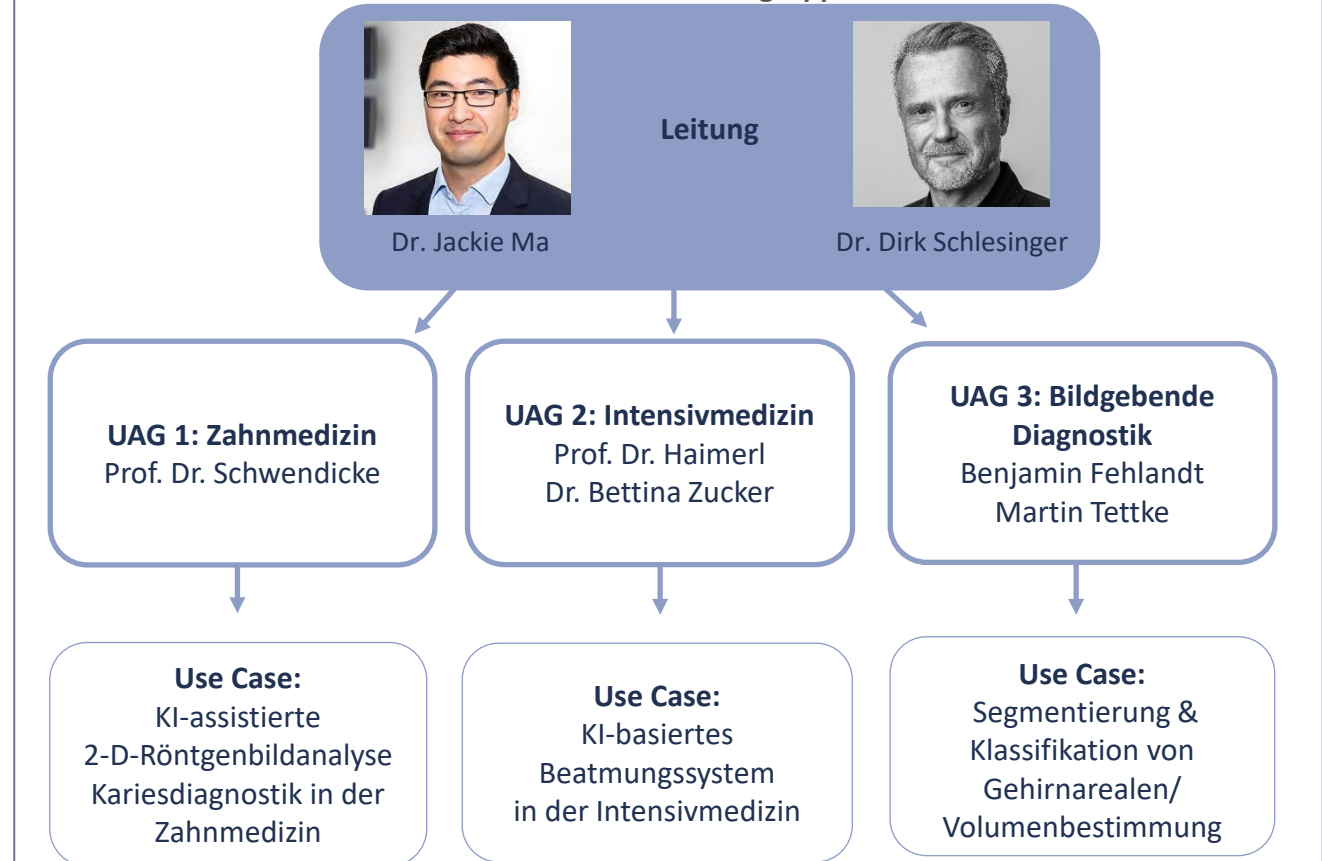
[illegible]

Leitung

Dr. Jackie Ma

Dr. Dirk Schlesinger

UAG 1: Zahnmedizin
Prof. Dr. Schwendicke

UAG 2: Intensivmedizin
Prof. Dr. Haimerl
Dr. Bettina Zucker

UAG 3: Bildgebende Diagnostik
Benjamin Fehlandt
Martin Tettke

Use Case:
KI-assistierte 2-D-Röntgenbildanalyse Kariesdiagnostik in der Zahnmedizin

Use Case:
KI-basiertes Beatmungssystem in der Intensivmedizin

Use Case:
Segmentierung & Klassifikation von Gehirnarealen/ Volumenbestimmung